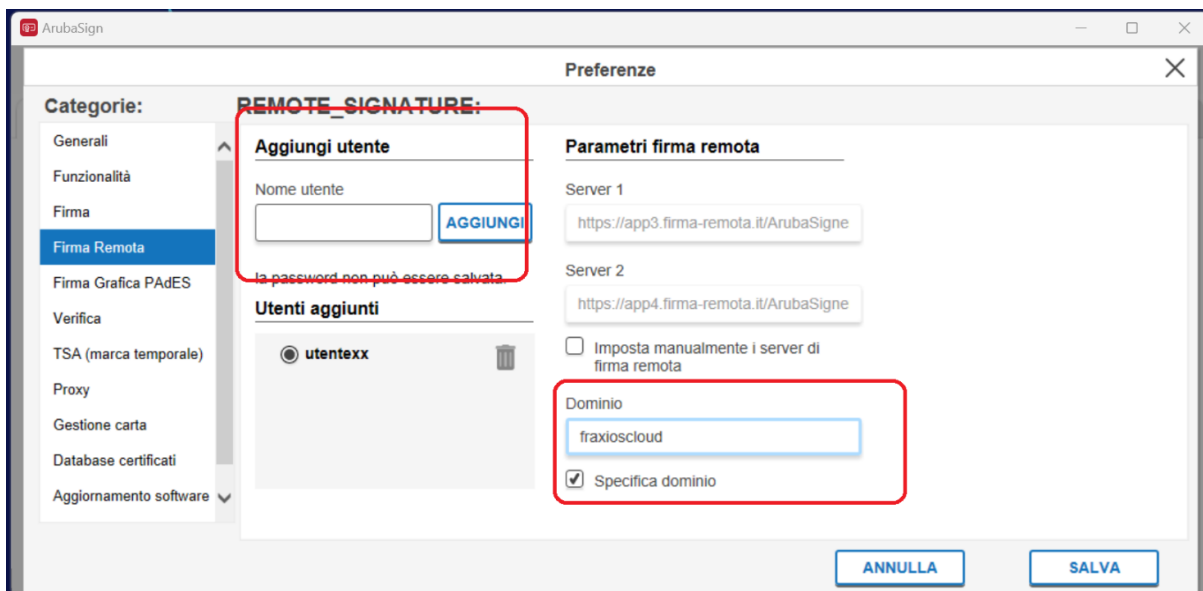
ArubaSign

Preferenze

Categorie:

Generali
Funzionalità
Firma
Firma Remota
Firma Grafica PAdES
Verifica
TSA (marca temporale)
Proxy
Gestione carta
Database certificati
Aggiornamento software

REMOTE_SIGNATURE:

Aggiungi utente

Nome utente

AGGIUNGI

la password non può essere salvata.

Utenti aggiunti

utentexx

Parametri firma remota

Server 1

https://app3.firma-remota.it/ArubaSigne

Server 2

https://app4.firma-remota.it/ArubaSigne

Imposta manualmente i server di firma remota

Dominio

fraxioscloud

Specifica dominio

ANNULLA

SALVA